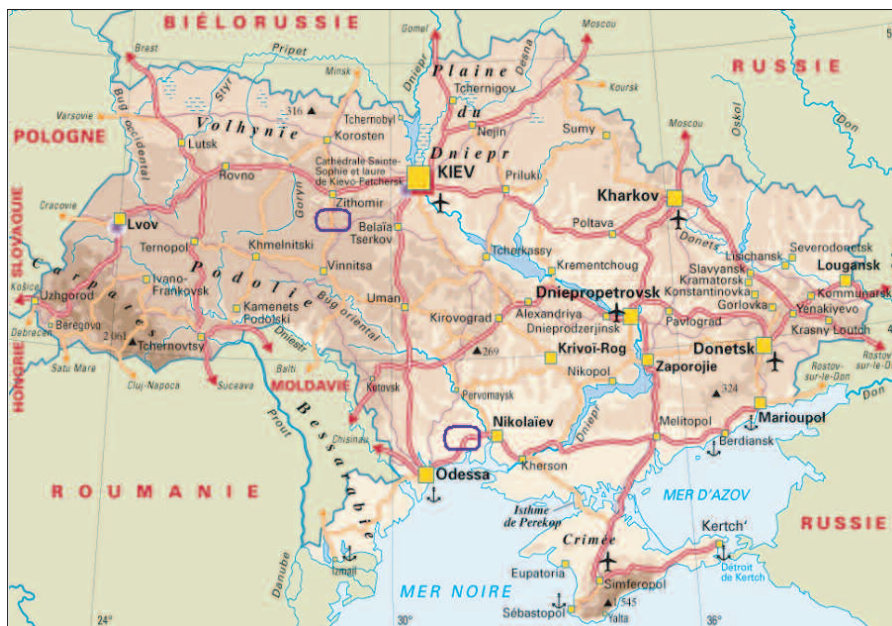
BIÉLORUSSIE
RUSSIE
POLOGNE
SLOVAQUIE
HONGRIE
MOLDAVIE
ROUMANIE
RUSSIE
MER NOIRE
MER D'AZOV

Brest
Pripet
Gomel
Moscou
Minsk
Koursk
Varsovie
Moscou
Plaine
du
Dniepr
Volhynie
Tchernobyl
Tchernigov
316
Desna
Dniepr
Styr
Bug occidental
Lutsk
Korosten
Nejin
Sumy
Oskol
Don
Cathédrale Sainte-Sophie et laure de Kievo-Petchersk
KIEV
Priluki
Rovno
Goryn
Zhitomir
Kharkov
Cracovie
Lvov
Belaïa Tserkov
Poltava
Donets
Ternopol
Khmelnitski
Tcherkassy
Severodonetsk
Lisichansk
Lougansk
Carpates
Podolie
Vinnitsa
Krementchoug
Slavyansk
Kramatorsk
Konstantinovka
Kommunarsk
Kosice
Uzhgorod
Ivano-Frankovsk
Uman
Dniepropetrovsk
Gorlovka
Kamenets Podolski
Bug oriental
Kirovograd
Alexandriya
Dnieprodzerjinsk
Pavlograd
Yenakiyevo
Krasny Louch
Debrecen
Beregovo
2 061
Tchernovtsy
Dniestr
269
Krivoï-Rog
Donetsk
Rostov-sur-le-Don
Satu Mare
Nikopol
Zaporojie
324
Cluj-Napoca
Suceava
Balti
Kotovsk
Pervomaysk
Melitopol
Marioupol
Prout
Bessarabie
Nikolaïev
Dniepr
Chisinau
Berdiansk
Kherson
Odessa
Isthme de Perekop
Crimée
Kertch'
Détroit de Kertch
Danube
Izmail
Eupatoria
Simferopol
Sébastopol
545
Yalta
24°
30°
36°